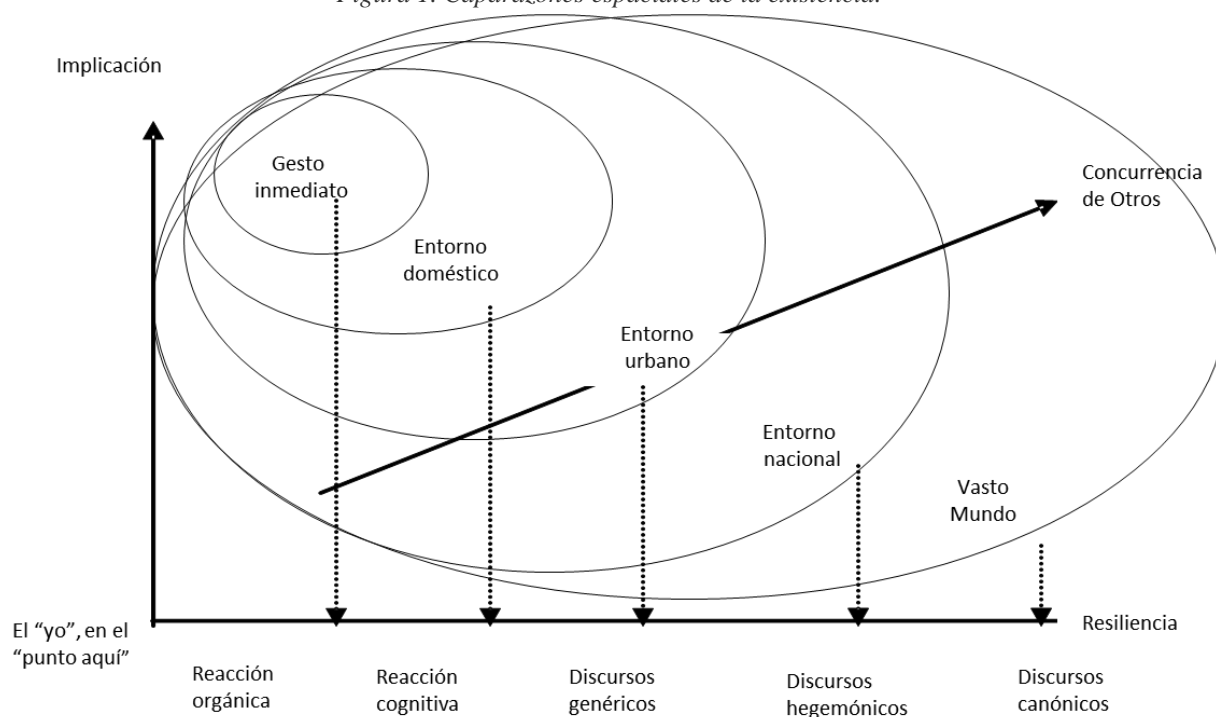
Figura 1. Capas/zonas espaciales de la existencia.

Implicación

Gesto inmediato

Entorno doméstico

Entorno urbano

Concurrencia de Otros

Entorno nacional

Vasto Mundo

El "yo", en el "punto aquí"

Resiliencia

Reacción orgánica

Reacción cognitiva

Discursos genéricos

Discursos hegemónicos

Discursos canónicos